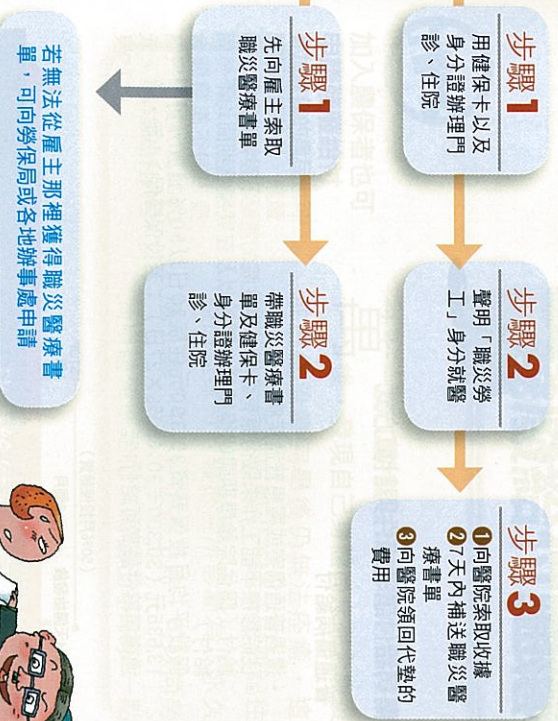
步驟1
用健保卡以及身分證辦理門診、住院

步驟2
聲明「職災勞工」身分就醫

步驟3
❶向醫院索取收據
❷7天內補送職災醫療書單
❸向醫院領回代墊的費用

步驟1
先向雇主索取職災醫療書單

步驟2
帶職災醫療書單及健保卡、身分證辦理門診、住院

若無法從雇主那裡獲得職災醫療書單，可向勞保局或各地辦事處申請

加入農保者也可